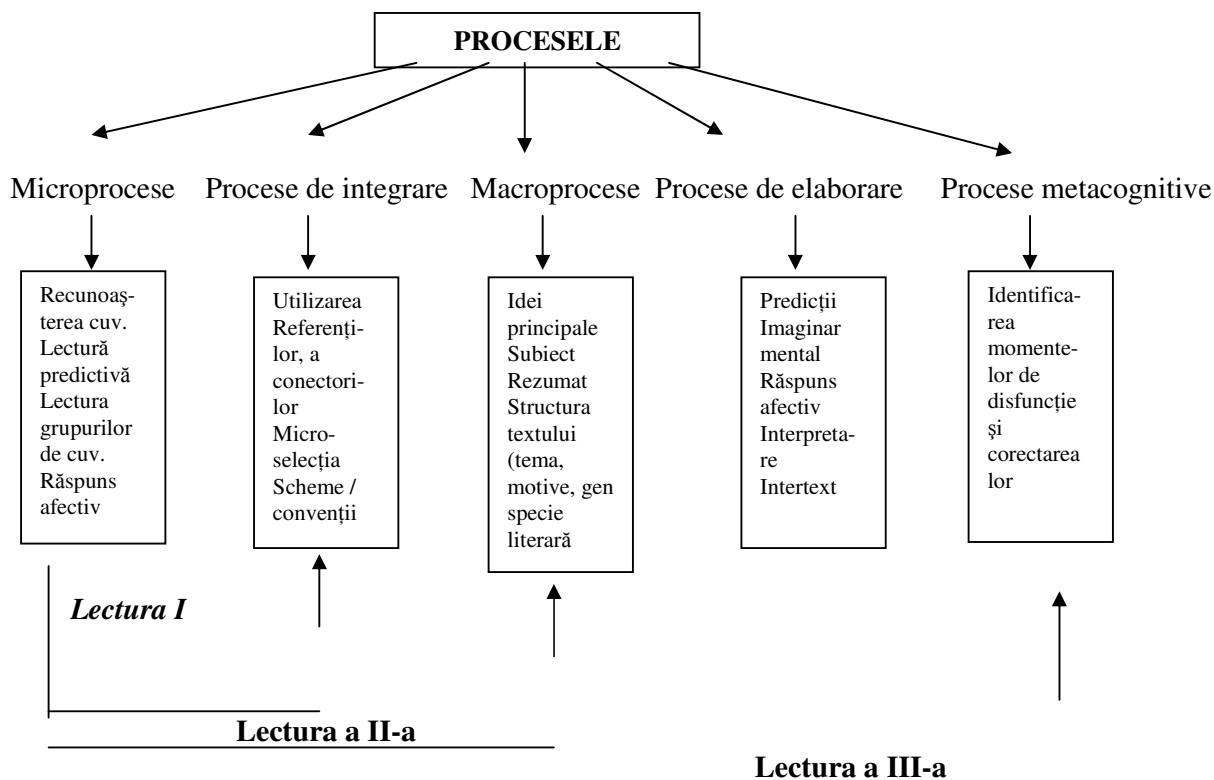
PROCESELE

Microprocese

Procese de integrare

Macroprocese

Procese de elaborare

Procese metacognitive

Recunoaşterea cuv. Lectură predictivă Lectura grupurilor de cuv. Răspuns afectiv

Utilizarea Referenților, a conectorilor Microselecția Scheme / convenții

Idei principale Subiect Rezumat Structura textului (tema, motive, gen specie literară

Predicții Imaginar mental Răspuns afectiv Interpretare Intertext

Identificarea momentelor de disfuncție şi corectarea lor

Lectura I

Lectura a II-a

Lectura a III-a